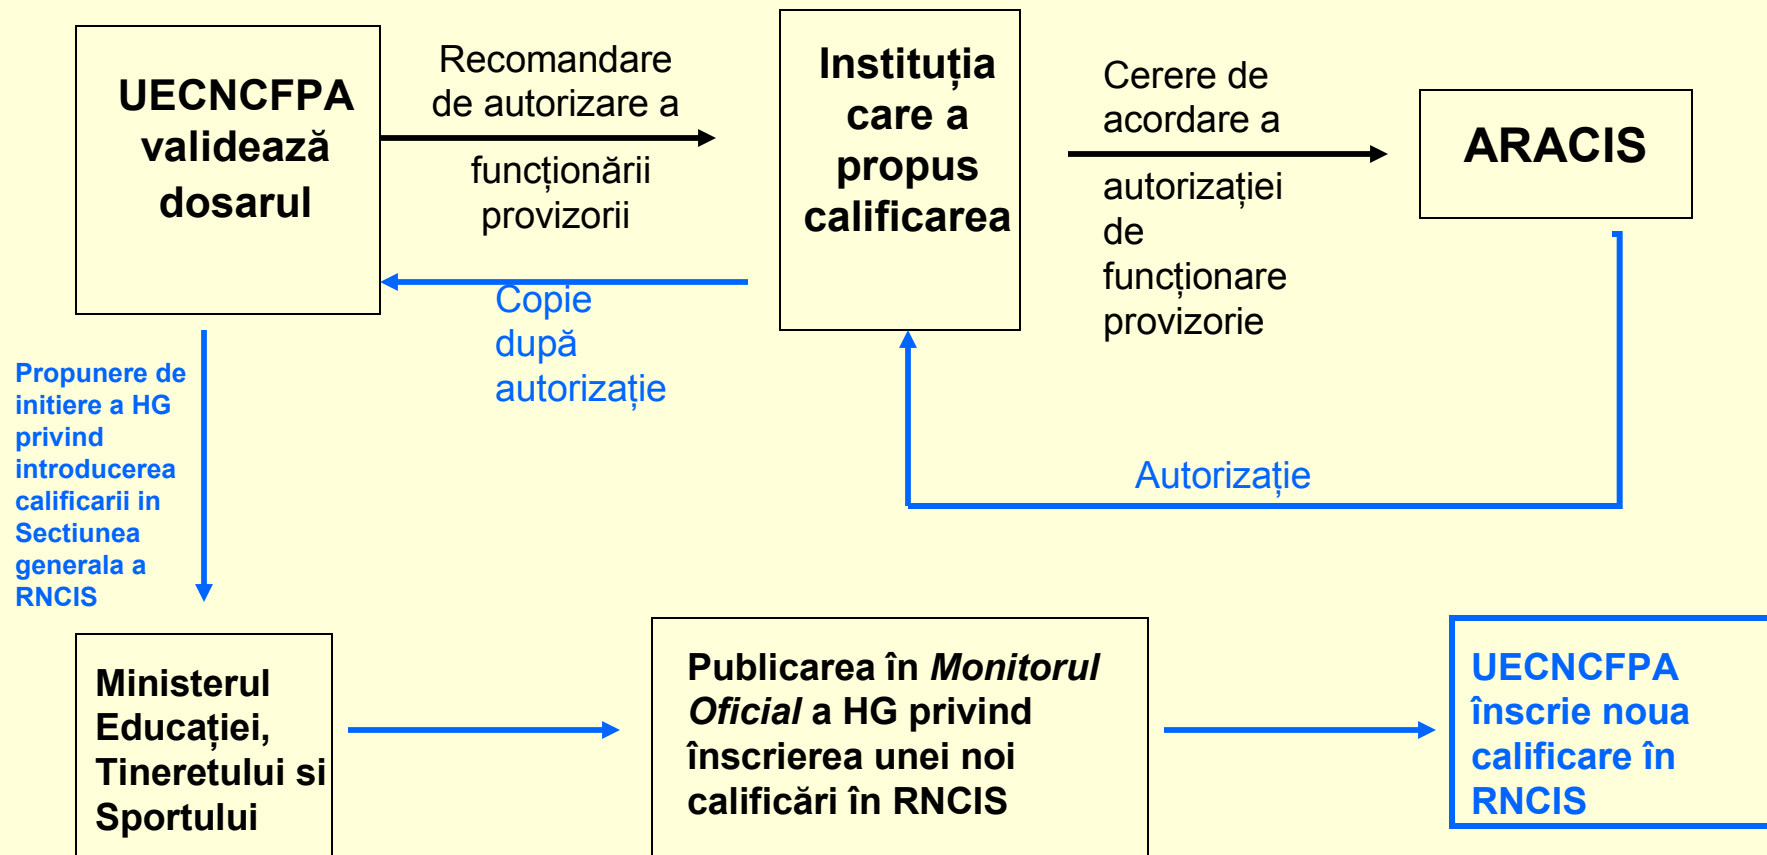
UECNCFPA validează dosarul

Recomandare de autorizare a funcționării provizorii

Instituția care a propus calificarea

Cerere de acordare a autorizației de funcționare provizorie

ARACIS

Copie după autorizație

Autorizație

Propunere de initiere a HG privind introducerea calificarii in Sectiunea generala a RNCIS

Ministerul Educației, Tineretului si Sportului

Publicarea în *Monitorul Oficial* a HG privind înscrierea unei noi calificări în RNCIS

UECNCFPA înscrie noua calificare în RNCIS